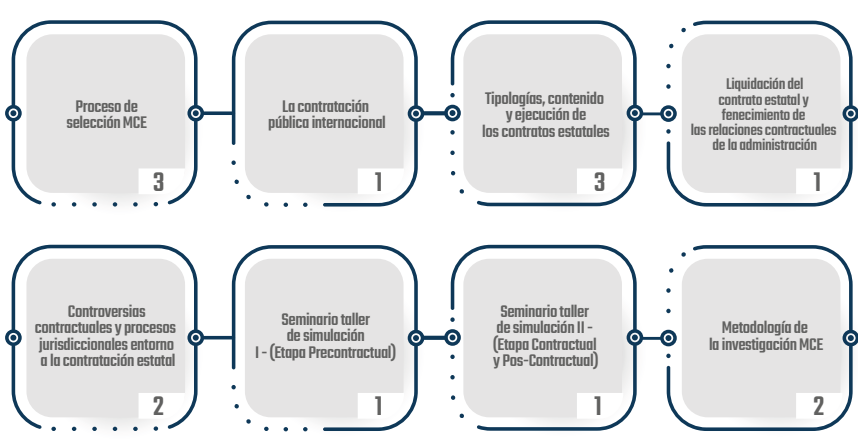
Proceso de selección MCE

3

La contratación pública internacional

1

Tipologías, contenido y ejecución de los contratos estatales

3

Liquidación del contrato estatal y fenecimiento de las relaciones contractuales de la administración

1

Controversias contractuales y procesos jurisdiccionales entorno a la contratación estatal

2

Seminario taller de simulación I - (Etapa Precontractual)

1

Seminario taller de simulación II - (Etapa Contractual y Pos-Contractual)

1

Metodología de la investigación MCE

2